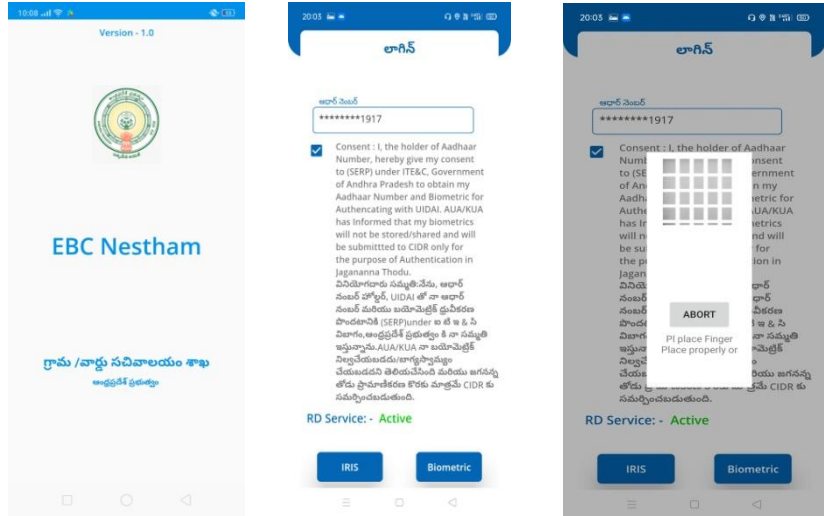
10:08

Version - 1.0

EBC Nestham

గ్రామ /వార్డు సచివాలయం శాఖ
ఆంధ్రప్రదేశ్ ప్రభుత్వం

20:05

లాగిన్

ఆధార్ నెంబర్
********1917

Consent : I, the holder of Aadhaar Number, hereby give my consent to (SERP) under ITE&C, Government of Andhra Pradesh to obtain my Aadhaar Number and Biometric for Authencating with UIDAI. AUA/KUA has Informed that my biometrics will not be stored/shared and will be submittted to CIDR only for the purpose of Authentication in Jagananna Thodu.
వినియోగదారు సమ్మతి:నేను, ఆధార్ నంబర్ హోల్డర్, UIDAI తో నా ఆధార్ నంబర్ మరియు బయోమెట్రిక్ ప్రమాణీకరణ పొందటానికి (SERP)under ఐ టీ ఇ & సి విభాగం,ఆంధ్రప్రదేశ్ ప్రభుత్వం కి నా సమ్మతి ఇస్తున్నాను.AUA/KUA నా బయోమెట్రిక్ నిల్వచేయబడదు/భాగస్వామ్యం చేయబడదని తెలియచేసింది మరియు జగనన్న తోడు ప్రమాణీకరణ కొరకు మాత్రమే CIDR కు సమర్పించబడుతుంది.

RD Service: - Active

IRIS

Biometric

20:05

లాగిన్

ఆధార్ నెంబర్
********1917

Consent : I, the holder of Aadhaar Numb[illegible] consent to (SE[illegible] Government of An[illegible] n my Aadh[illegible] metric for Authe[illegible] UA/KUA has In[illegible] metrics will n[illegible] nd will be su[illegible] for the p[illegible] on in Jagan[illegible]
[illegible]

ABORT

Pl place Finger
Place properly or

తోడు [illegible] ్రమే CIDR కు సమర్పించబడుతుంది.

RD Service: - Active

IRIS

Biometric